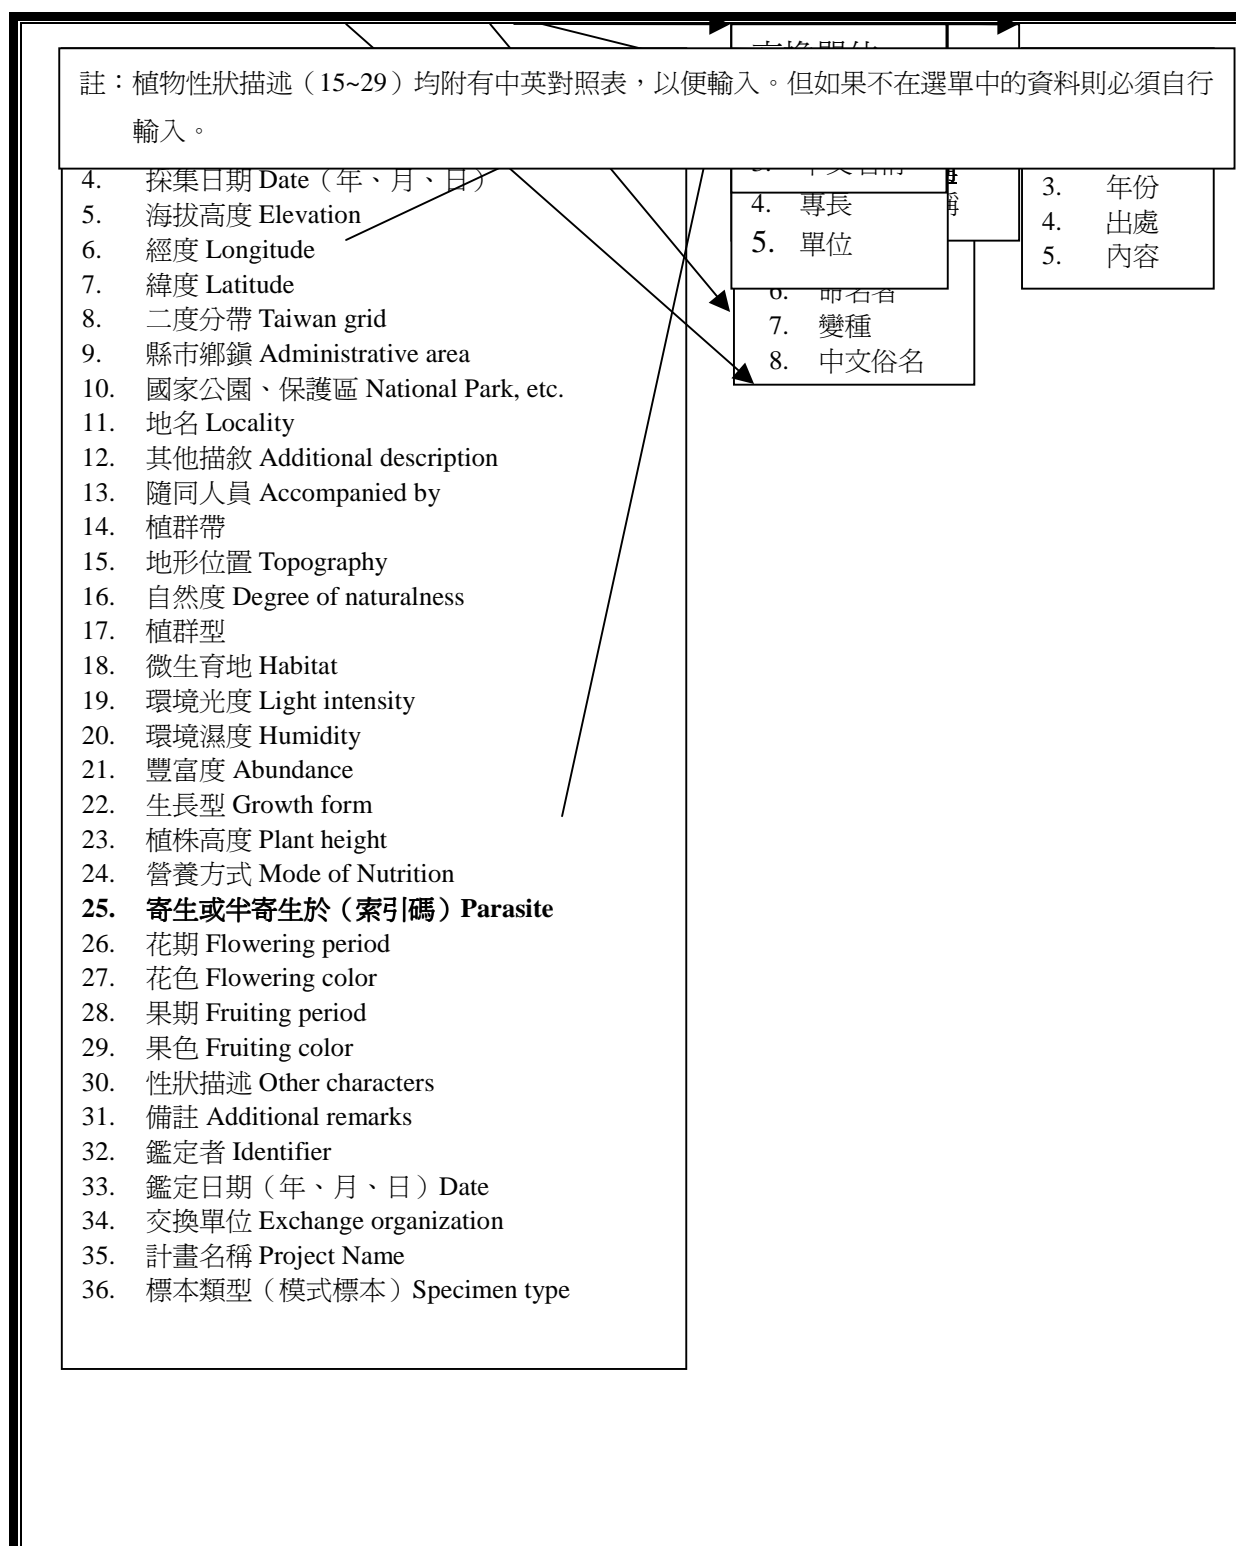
註：植物性狀描述（15~29）均附有中英對照表，以便輸入。但如果不在選單中的資料則必須自行輸入。

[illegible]

4. 採集日期 Date（年、月、日）
5. 海拔高度 Elevation
6. 經度 Longitude
7. 緯度 Latitude
8. 二度分帶 Taiwan grid
9. 縣市鄉鎮 Administrative area
10. 國家公園、保護區 National Park, etc.
11. 地名 Locality
12. 其他描敘 Additional description
13. 隨同人員 Accompanied by
14. 植群帶
15. 地形位置 Topography
16. 自然度 Degree of naturalness
17. 植群型
18. 微生育地 Habitat
19. 環境光度 Light intensity
20. 環境濕度 Humidity
21. 豐富度 Abundance
22. 生長型 Growth form
23. 植株高度 Plant height
24. 營養方式 Mode of Nutrition
25. 寄生或半寄生於（索引碼）Parasite
26. 花期 Flowering period
27. 花色 Flowering color
28. 果期 Fruiting period
29. 果色 Fruiting color
30. 性狀描述 Other characters
31. 備註 Additional remarks
32. 鑑定者 Identifier
33. 鑑定日期（年、月、日）Date
34. 交換單位 Exchange organization
35. 計畫名稱 Project Name
36. 標本類型（模式標本）Specimen type

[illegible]
4. 專長
5. 單位

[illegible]
6. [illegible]
7. 變種
8. 中文俗名

3. 年份
4. 出處
5. 內容